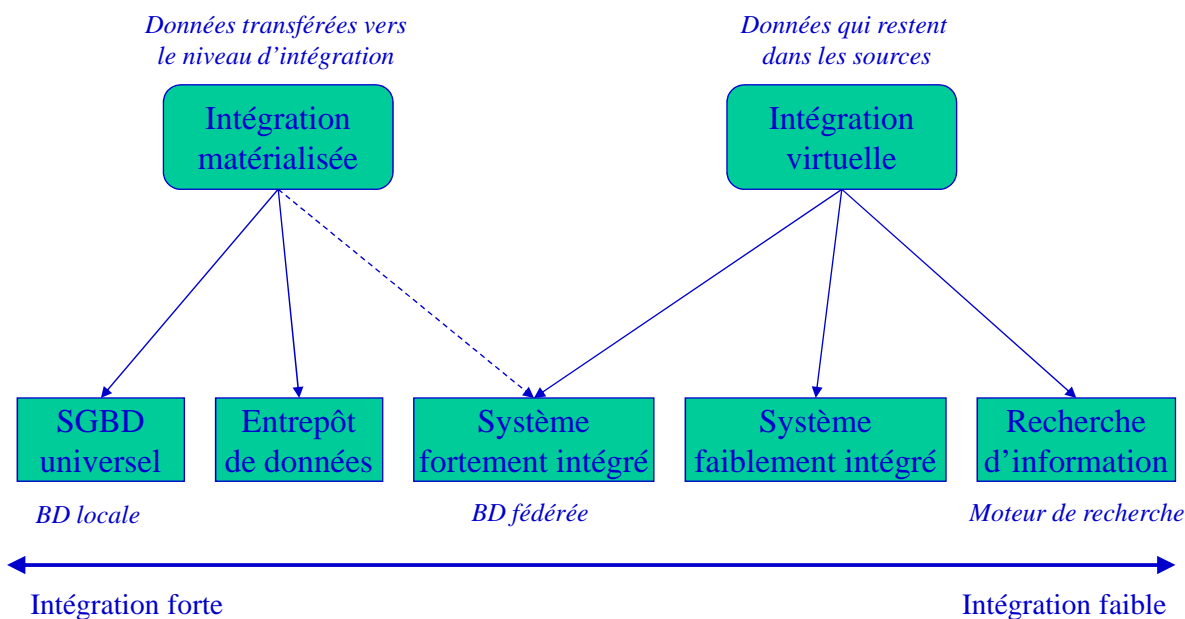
Données transférées vers le niveau d'intégration

Données qui restent dans les sources

Intégration matérialisée

Intégration virtuelle

SGBD universel

Entrepôt de données

Système fortement intégré

Système faiblement intégré

Recherche d'information

BD locale

BD fédérée

Moteur de recherche

Intégration forte

Intégration faible